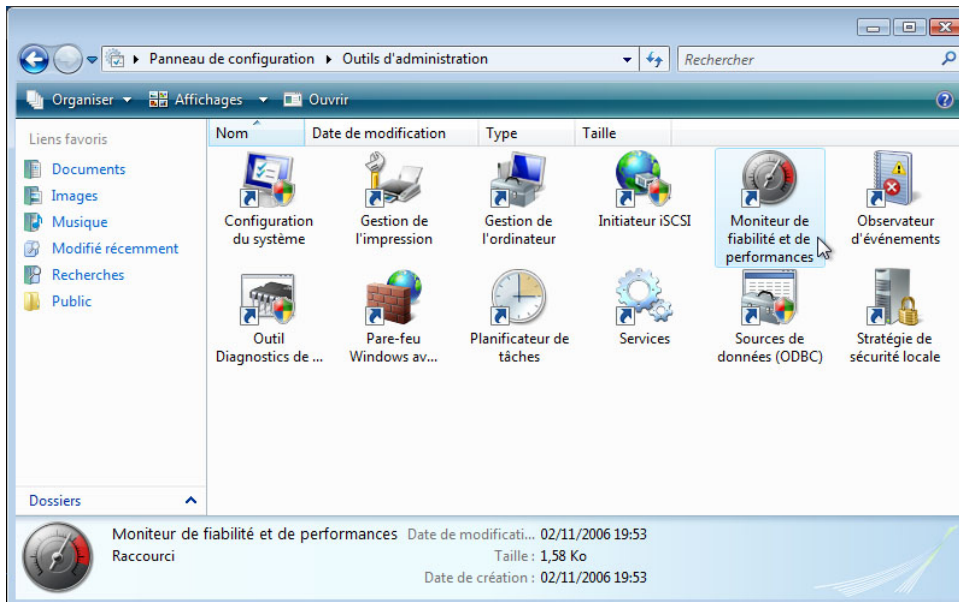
Panneau de configuration ▸ Outils d'administration

Rechercher

Organiser ▾ Affichages ▾ Ouvrir

Liens favoris

Documents
Images
Musique
Modifié récemment
Recherches
Public

Dossiers

Nom | Date de modification | Type | Taille

Configuration du système
Gestion de l'impression
Gestion de l'ordinateur
Initiateur iSCSI
Moniteur de fiabilité et de performances
Observateur d'événements
Outil Diagnostics de ...
Pare-feu Windows av...
Planificateur de tâches
Services
Sources de données (ODBC)
Stratégie de sécurité locale

Moniteur de fiabilité et de performances Date de modificati... : 02/11/2006 19:53
Raccourci
Taille : 1,58 Ko
Date de création : 02/11/2006 19:53